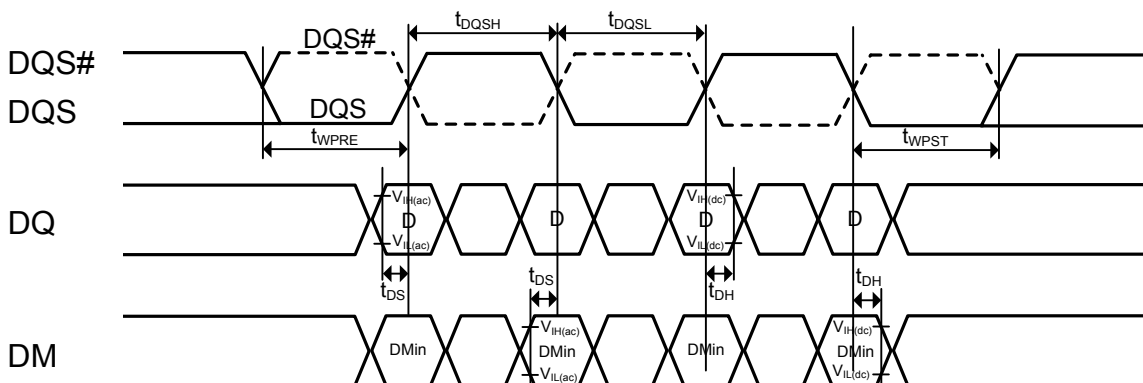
DQS#
DQS
DQS#
DQS
$t_{DQSH}$
$t_{DQSL}$
$t_{WPRE}$
$t_{WPST}$

DQ
$V_{IH(ac)}$
D
$V_{IL(ac)}$
D
$V_{IH(dc)}$
D
$V_{IL(dc)}$
D
$t_{DS}$
$t_{DS}$
$t_{DH}$
$t_{DH}$

DM
DMin
$V_{IH(ac)}$
DMin
$V_{IL(ac)}$
DMin
$V_{IH(dc)}$
DMin
$V_{IL(dc)}$